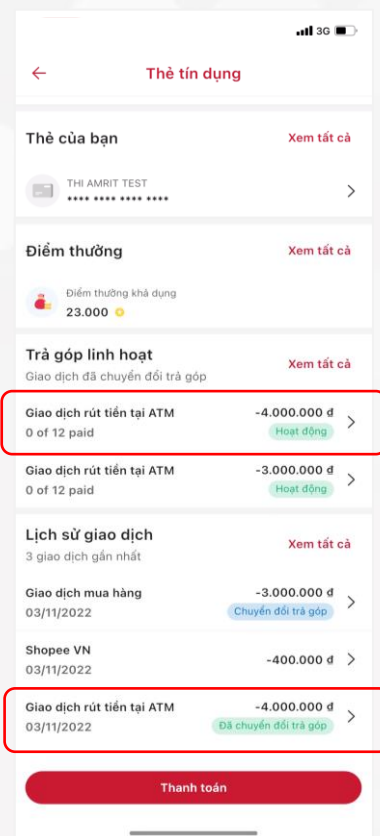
3G

Thẻ tín dụng

Thẻ của bạn
Xem tất cả

THI AMRIT TEST
•••• •••• •••• ••••

Điểm thưởng
Xem tất cả

Điểm thưởng khả dụng
23.000

Trả góp linh hoạt
Giao dịch đã chuyển đổi trả góp
Xem tất cả

Giao dịch rút tiền tại ATM
0 of 12 paid
-4.000.000 đ
Hoạt động

Giao dịch rút tiền tại ATM
0 of 12 paid
-3.000.000 đ
Hoạt động

Lịch sử giao dịch
3 giao dịch gần nhất
Xem tất cả

Giao dịch mua hàng
03/11/2022
-3.000.000 đ
Chuyển đổi trả góp

Shopee VN
03/11/2022
-400.000 đ

Giao dịch rút tiền tại ATM
03/11/2022
-4.000.000 đ
Đã chuyển đổi trả góp

Thanh toán